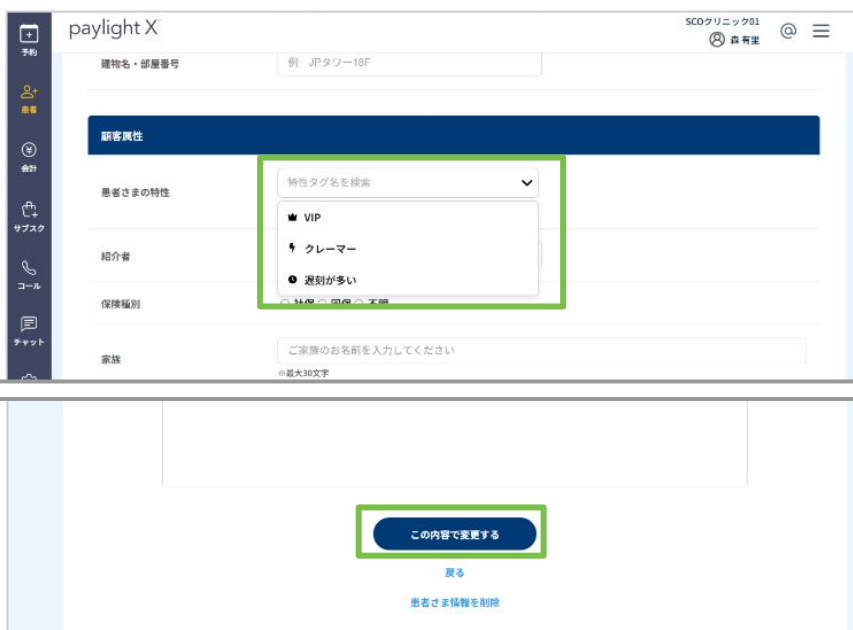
予約

患者

会計

サブスク

コール

チャット

paylight X

SCOクリニック01
森 有里

@

建物名・部屋番号
例 JPタワー18F

顧客属性

患者さまの特性
特性タグ名を検索

VIP
クレーマー
遅刻が多い

紹介者

保険種別
社保 国保 不明

家族
ご家族のお名前を入力してください
※最大30文字

この内容で変更する

戻る

患者さま情報を削除